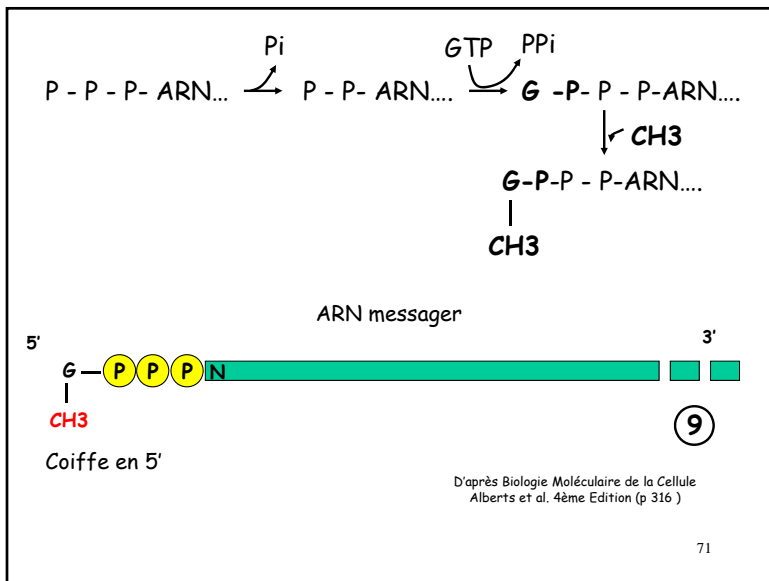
P - P - P- ARN… $\xrightarrow{Pi}$ P - P- ARN…. $\xrightarrow{GTP \; PPi}$ **G -P**- P - P-ARN….

**CH3**

**G-P**-P - P-ARN….

**CH3**

ARN messager

5'

3'

G — P P P N

CH3

9

Coiffe en 5'

D'après Biologie Moléculaire de la Cellule Alberts et al. 4ème Edition (p 316 )

71